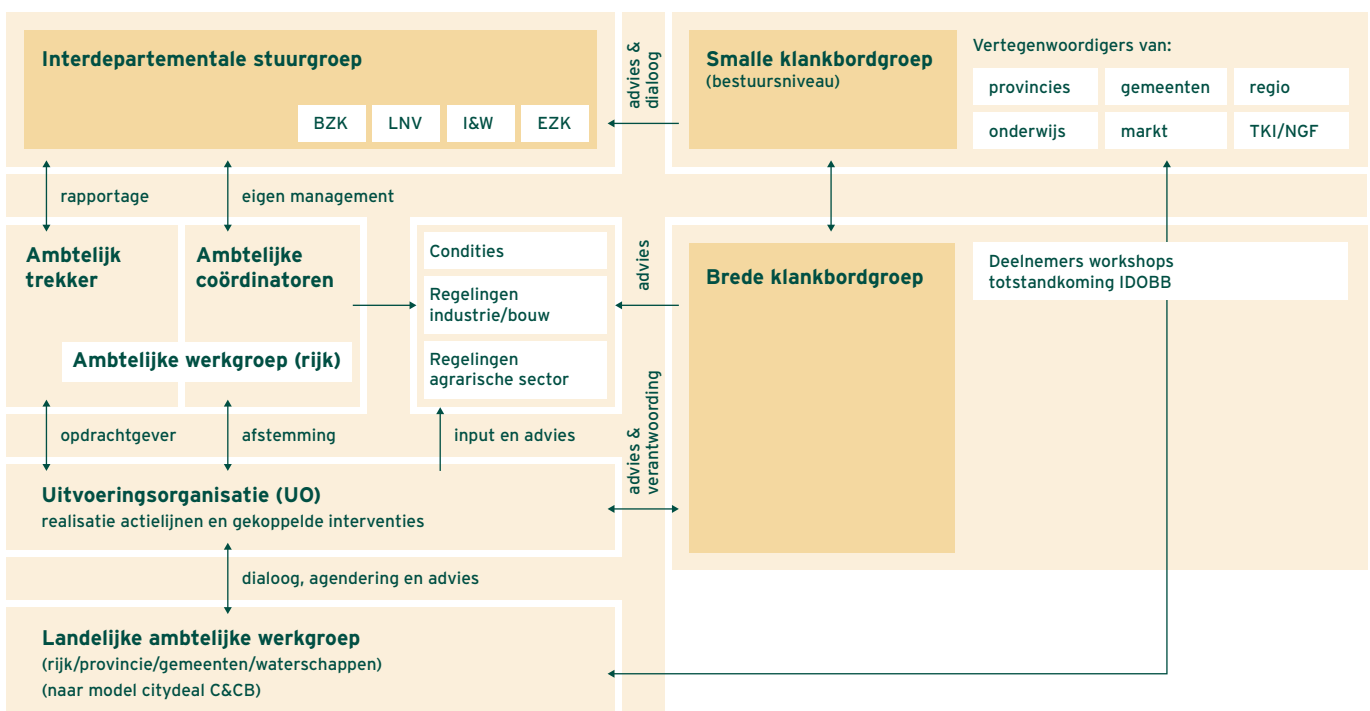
Interdepartementale stuurgroep

BZK

LNV

I&W

EZK

advies & dialoog

Smalle klankbordgroep
(bestuursniveau)

Vertegenwoordigers van:

| provincies | gemeenten | regio |
|---|---|---|
| onderwijs | markt | TKI/NGF |

rapportage

eigen management

Ambtelijk trekker

Ambtelijke coördinatoren

Ambtelijke werkgroep (rijk)

Condities

Regelingen industrie/bouw

Regelingen agrarische sector

advies

Brede klankbordgroep

Deelnemers workshops totstandkoming IDOBB

opdrachtgever

afstemming

input en advies

advies & verantwoording

Uitvoeringsorganisatie (UO)
realisatie actielijnen en gekoppelde interventies

dialoog, agendering en advies

Landelijke ambtelijke werkgroep
(rijk/provincie/gemeenten/waterschappen)
(naar model citydeal C&CB)